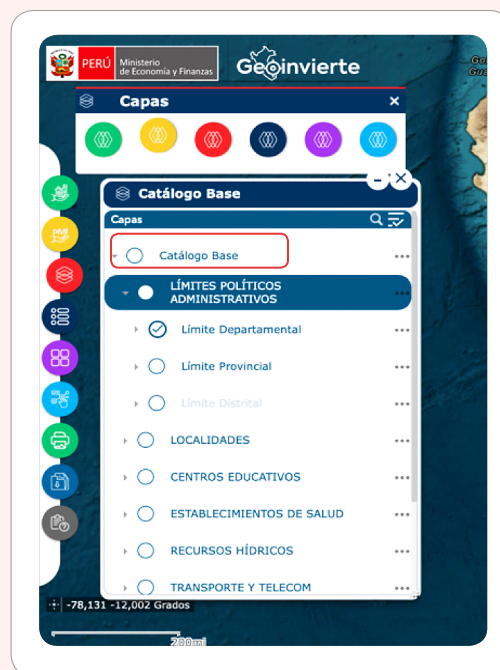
PERÚ Ministerio de Economía y Finanzas

Geoinvierte

Capas

Catálogo Base

Capas

Catálogo Base

LÍMITES POLÍTICOS ADMINISTRATIVOS

Límite Departamental

Límite Provincial

Límite Distrital

LOCALIDADES

CENTROS EDUCATIVOS

ESTABLECIMIENTOS DE SALUD

RECURSOS HÍDRICOS

TRANSPORTE Y TELECOM

-78,131 -12,002 Grados

200mi